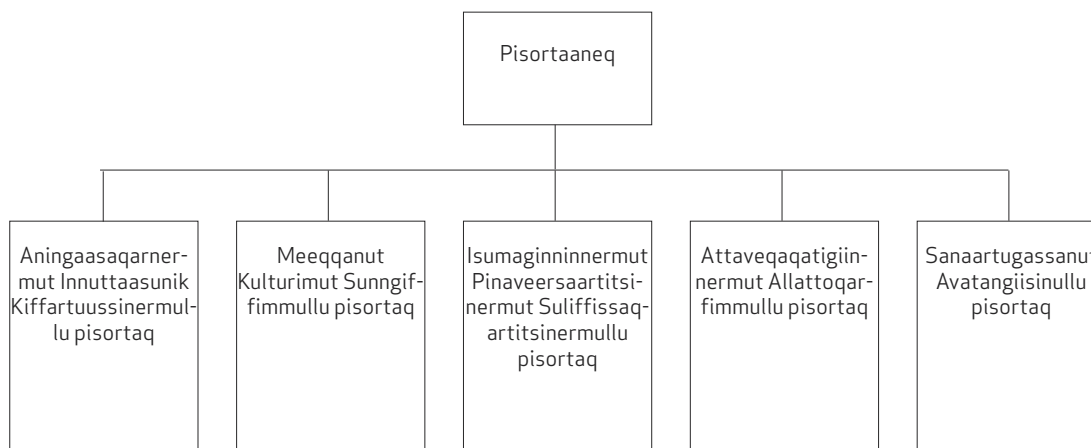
Pisortaaneq

Aningaasaqarnermut Innuttaasunik Kiffartuussinermullu pisortaq

Meeqqanut Kulturimut Sunngiffimmullu pisortaq

Isumaginninnermut Pinaveersaartitsinermut Suliffissaqartitsinermullu pisortaq

Attaveqaqatigiinnermut Allattoqarfimmullu pisortaq

Sanaartugassanut Avatangiisinullu pisortaq